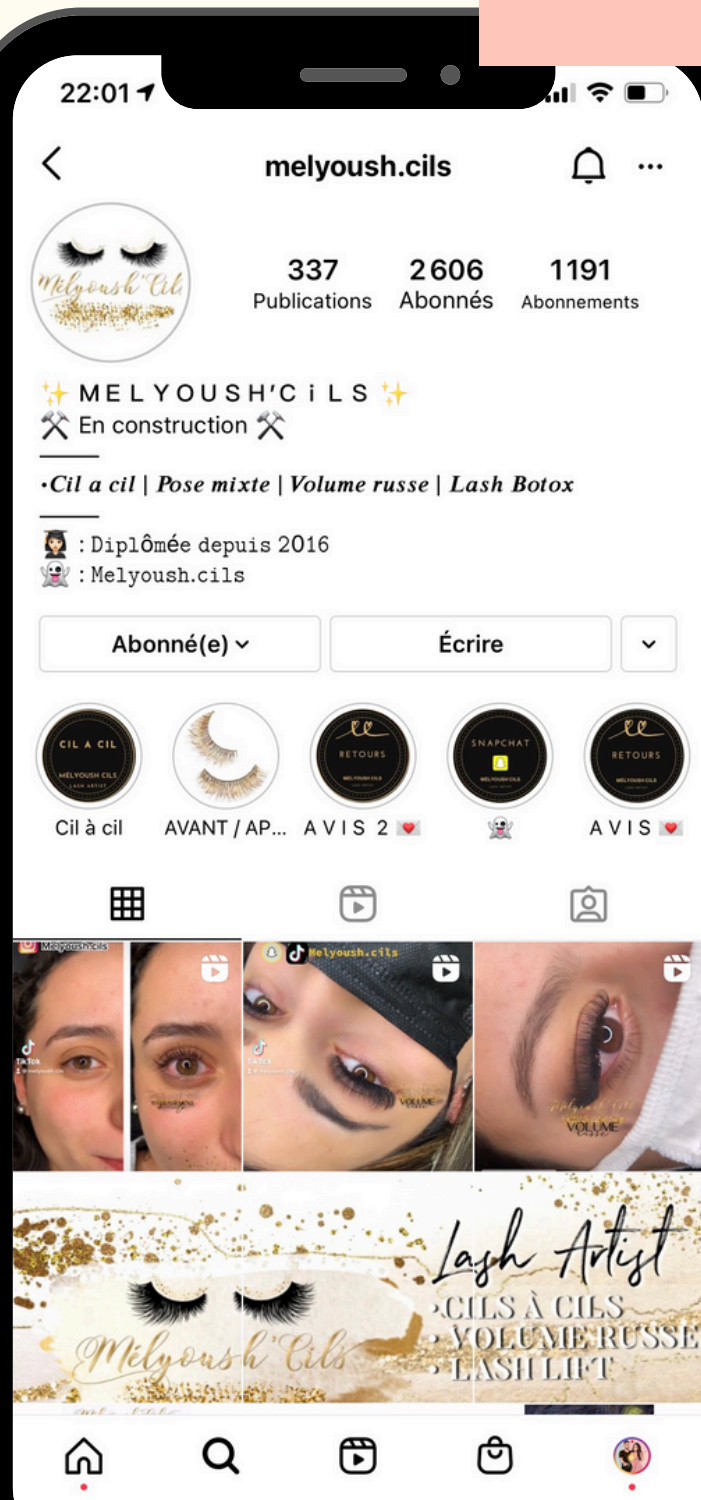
22:01

melyoush.cils

Mélyoush'Cils

337 Publications
2606 Abonnés
1191 Abonnements

✨ M E L Y O U S H'C i L S ✨
⚒ En construction ⚒

•Cil a cil | Pose mixte | Volume russe | Lash Botox

👩‍🎓 : Diplômée depuis 2016
👻 : Melyoush.cils

Abonné(e)
Écrire

CIL A CIL MÉLYOUSH CILS LASH ARTIST
Cil à cil

AVANT / AP...

RETOURS MÉLYOUSH CILS
A V I S 2 💌

SNAPCHAT MÉLYOUSH CILS
👻

RETOURS MÉLYOUSH CILS
A V I S 💌

Melyoush.cils
TikTok
Melyoush.cils
TikTok
VOLUME
VOLUME russe

Lash Artist
•CILS À CILS
• VOLUME RUSSE
• LASH LIFT
Mélyoush'Cils